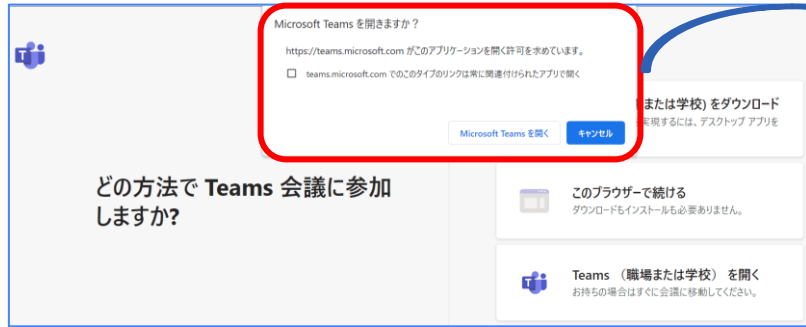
Microsoft Teams を開きますか？

https://teams.microsoft.com がこのアプリケーションを開く許可を求めています。

teams.microsoft.com でのこのタイプのリンクは常に関連付けられたアプリで開く

Microsoft Teams を開く

キャンセル

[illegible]または学校）をダウンロード
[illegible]実現するには、デスクトップ アプリを

どの方法で Teams 会議に参加しますか?

このブラウザーで続ける
ダウンロードもインストールも必要ありません。

Teams （職場または学校） を開く
お持ちの場合はすぐに会議に移動してください。